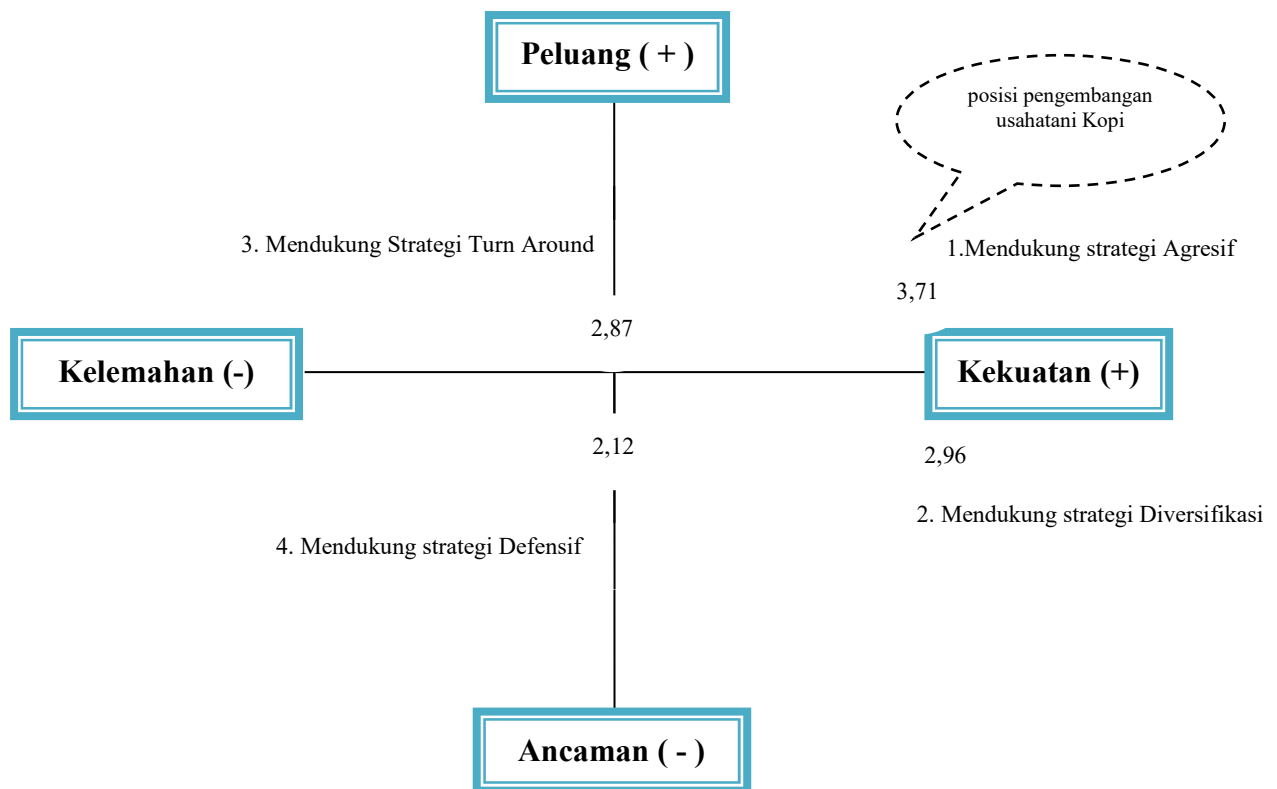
Peluang ( + )

posisi pengembangan usahatani Kopi

3. Mendukung Strategi Turn Around

1.Mendukung strategi Agresif

3,71

2,87

Kelemahan (-)

Kekuatan (+)

2,12

2,96

2. Mendukung strategi Diversifikasi

4. Mendukung strategi Defensif

Ancaman ( - )